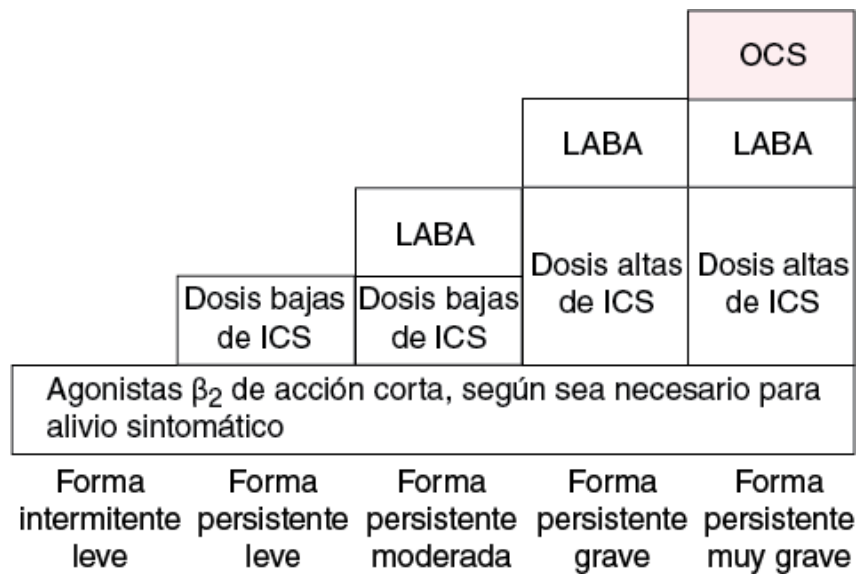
OCS

LABA

LABA

LABA

Dosis bajas de ICS

Dosis bajas de ICS

Dosis altas de ICS

Dosis altas de ICS

Agonistas $\beta_2$ de acción corta, según sea necesario para alivio sintomático

Forma intermitente leve

Forma persistente leve

Forma persistente moderada

Forma persistente grave

Forma persistente muy grave